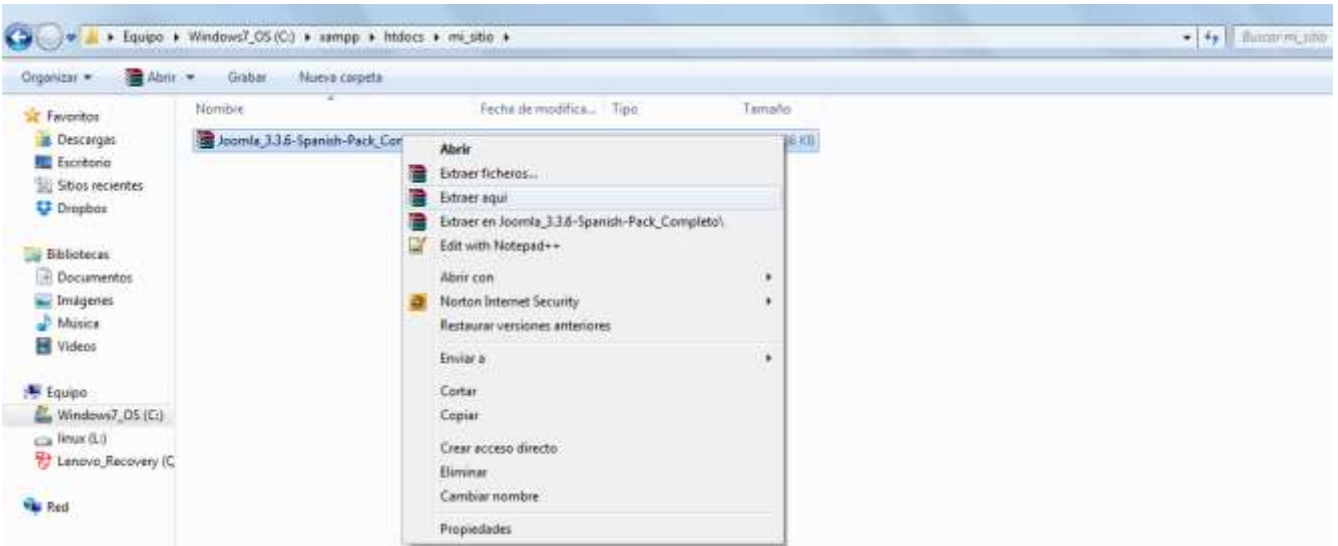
Equipo ▸ Windows7_OS (C:) ▸ xampp ▸ htdocs ▸ mi_sitio ▸

Buscar mi_sitio

Organizar ▾ Abrir ▾ Grabar Nueva carpeta

Favoritos
Descargas
Escritorio
Sitios recientes
Dropbox

Bibliotecas
Documentos
Imágenes
Música
Videos

Equipo
Windows7_OS (C:)
linux (L:)
Lenovo_Recovery (C

Red

| Nombre | Fecha de modifica... | Tipo | Tamaño |
|---|---|---|---|
| Joomla_3.3.6-Spanish-Pack_Cor | | | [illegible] KB |

Abrir
Extraer ficheros...
Extraer aquí
Extraer en Joomla_3.3.6-Spanish-Pack_Completo\
Edit with Notepad++
Abrir con
Norton Internet Security
Restaurar versiones anteriores
Enviar a
Cortar
Copiar
Crear acceso directo
Eliminar
Cambiar nombre
Propiedades